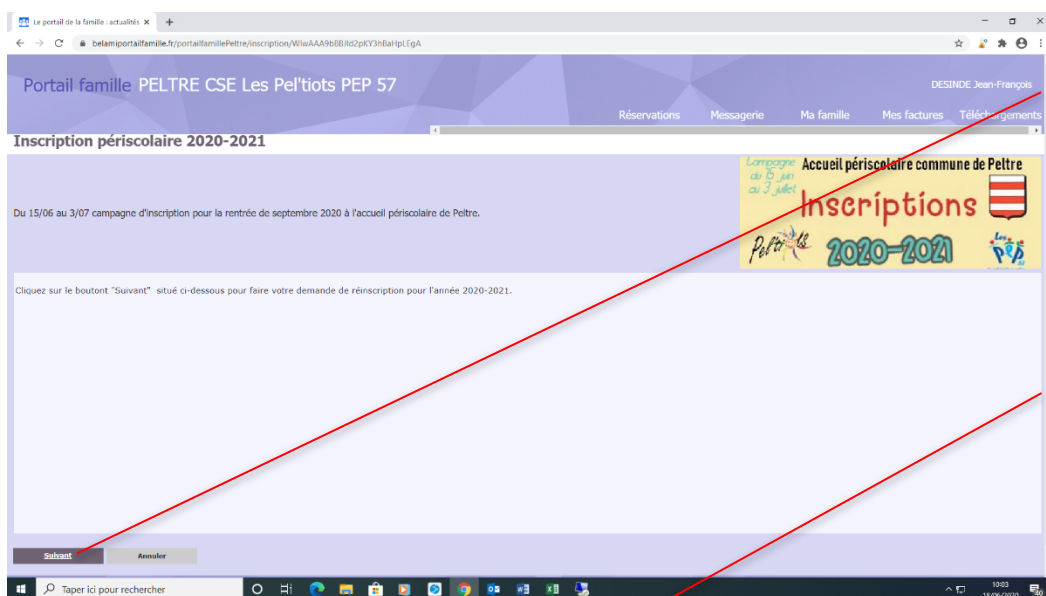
Le portail de la famille : actualités ×

belamiportailfamille.fr/portailfamillePeltre/inscription/WIwAAA9bBBJld2pKY3hBaHpLEgA

Portail famille PELTRE CSE Les Pel'tiots PEP 57

DESINDE Jean-François

Réservations Messagerie Ma famille Mes factures Téléchargements

Inscription périscolaire 2020-2021

Du 15/06 au 3/07 campagne d'inscription pour la rentrée de septembre 2020 à l'accueil périscolaire de Peltre.

Campagne du 15 juin au 3 juillet

Accueil périscolaire commune de Peltre

Inscriptions

2020-2021

Les PEP

Cliquez sur le boutont "Suivant" situé ci-dessous pour faire votre demande de réinscription pour l'année 2020-2021.

Suivant Annuler

Taper ici pour rechercher

10:03
15/06/2020